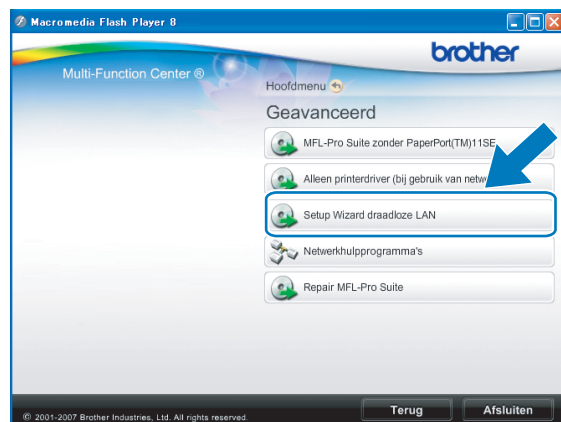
Macromedia Flash Player 8

brother

Multi-Function Center ®

Hoofdmenu

Geavanceerd

MFL-Pro Suite zonder PaperPort(TM)11SE

Alleen printerdriver (bij gebruik van netw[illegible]

Setup Wizard draadloze LAN

Netwerkhulpprogramma's

Repair MFL-Pro Suite

© 2001-2007 Brother Industries, Ltd. All rights reserved.

Terug

Afsluiten